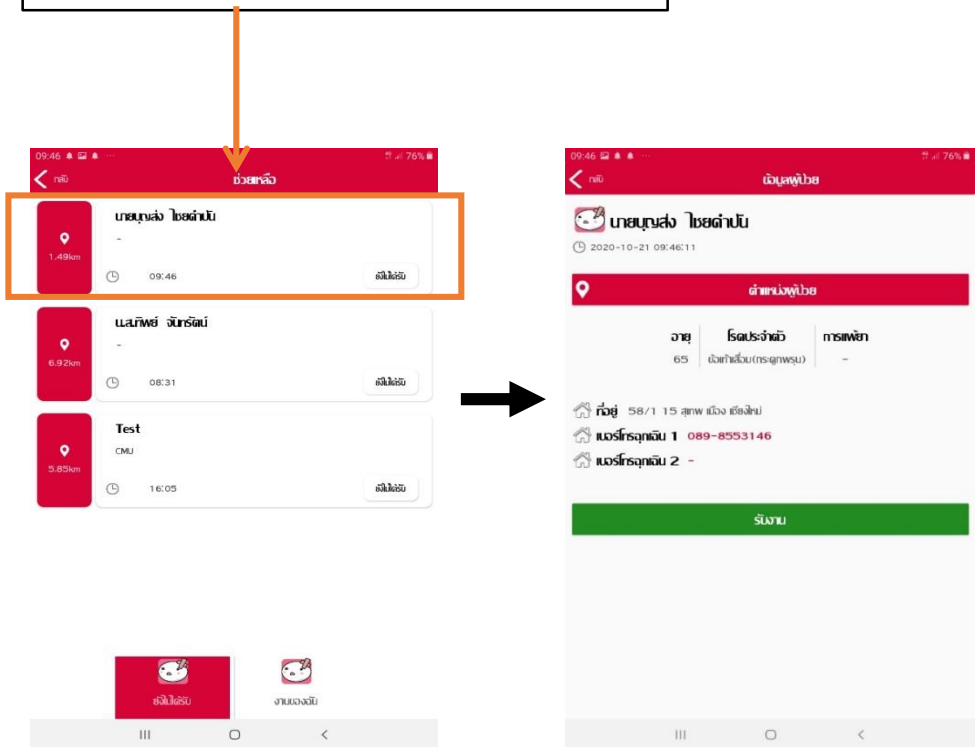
09:46 76%
กลับ
ช่วยเหลือ

1.49km
นายบุญส่ง ไชยดำปัน
-
09:46
ยังไม่ได้รับ

6.92km
น.ส.ทิพย์ จันทรัตน์
-
08:31
ยังไม่ได้รับ

5.85km
Test
CMU
16:05
ยังไม่ได้รับ

ยังไม่ได้รับ
งานของฉัน

09:46 76%
กลับ
ข้อมูลผู้ป่วย

นายบุญส่ง ไชยดำปัน
2020-10-21 09:46:11

ตำแหน่งผู้ป่วย

| อายุ | โรคประจำตัว | การแพ้ยา |
|---|---|---|
| 65 | ข้อเท้าเสื่อม(กระดูกพรุน) | - |

ที่อยู่ 58/1 15 สุเทพ เมือง เชียงใหม่
เบอร์โทรฉุกเฉิน 1 089-8553146
เบอร์โทรฉุกเฉิน 2 -

รับงาน